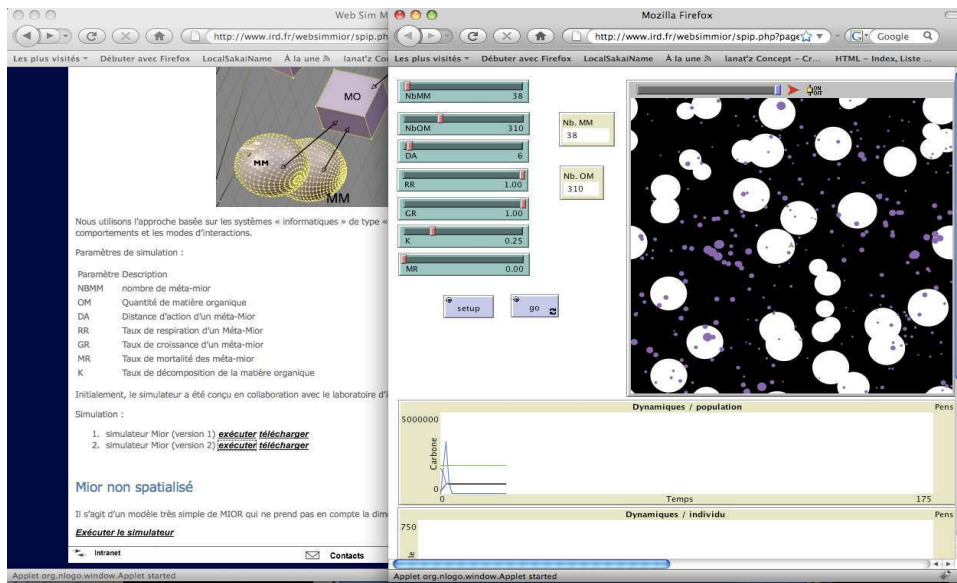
Web Sim M
http://www.ird.fr/websimmior/spip.ph
Les plus visités Débuter avec Firefox LocalSakaiName À la une lanat'z Co

MO
MM
MM

Nous utilisons l'approche basée sur les systèmes « informatiques » de type « comportements et les modes d'interactions.

Paramètres de simulation :

| Paramètre | Description |
|---|---|
| NBMM | nombre de méta-mior |
| OM | Quantité de matière organique |
| DA | Distance d'action d'un méta-Mior |
| RR | Taux de respiration d'un Méta-Mior |
| GR | Taux de croissance d'un méta-mior |
| MR | Taux de mortalité des méta-mior |
| K | Taux de décomposition de la matière organique |

Initialement, le simulateur a été conçu en collaboration avec le laboratoire d'I

Simulation :

1. simulateur Mior (version 1) exécuter télécharger
2. simulateur Mior (version 2) exécuter télécharger

Mior non spatialisé

Il s'agit d'un modèle très simple de MIOR qui ne prend pas en compte la dim

Exécuter le simulateur

Intranet Contacts

Applet org.nlogo.window.Applet started

Mozilla Firefox
http://www.ird.fr/websimmior/spip.php?page
Google
Les plus visités Débuter avec Firefox LocalSakaiName À la une lanat'z Concept - Cr... HTML - Index, Liste ...

NbMM 38
NbOM 310
DA 6
RR 1.00
GR 1.00
K 0.25
MR 0.00

Nb. MM
38
Nb. OM
310

setup
go

Dynamiques / population
Pens
5000000
Carbone
0
0
Temps
175

Dynamiques / individu
Pens
750

Applet org.nlogo.window.Applet started